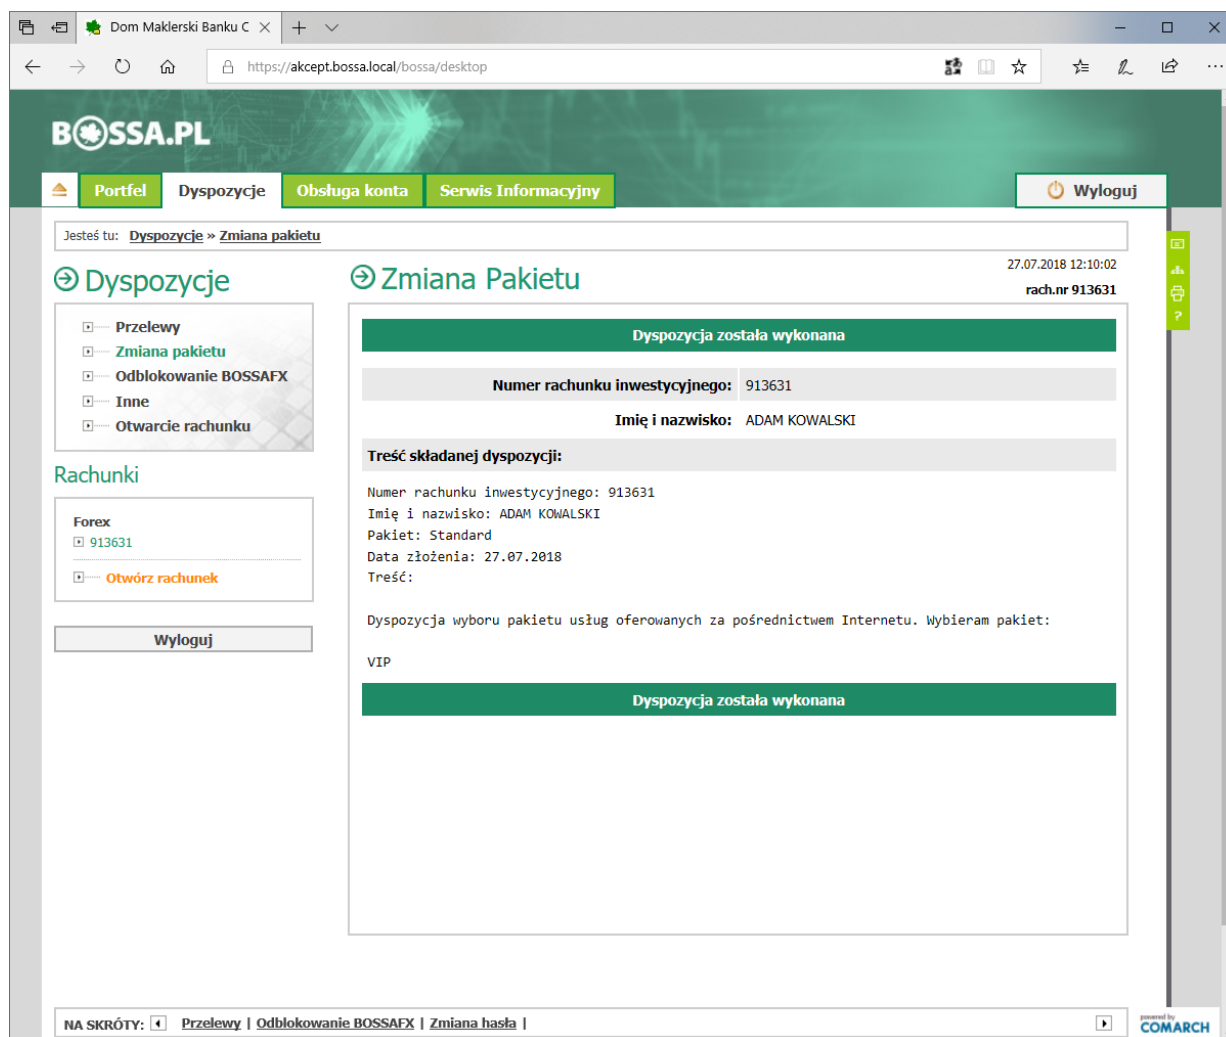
Dom Maklerski Banku C

https://akcept.bossa.local/bossa/desktop

B SSA.PL

Portfel | Dyspozycje | Obsługa konta | Serwis Informacyjny | Wyloguj

Jesteś tu: Dyspozycje » Zmiana pakietu

Dyspozycje

Przelewy
Zmiana pakietu
Odblokowanie BOSSAFX
Inne
Otwarcie rachunku

Rachunki

Forex
913631
Otwórz rachunek

Wyloguj

Zmiana Pakietu

27.07.2018 12:10:02
rach.nr 913631

Dyspozycja została wykonana

| Numer rachunku inwestycyjnego: | 913631 |
|---|---|
| Imię i nazwisko: | ADAM KOWALSKI |

Treść składanej dyspozycji:

Numer rachunku inwestycyjnego: 913631
Imię i nazwisko: ADAM KOWALSKI
Pakiet: Standard
Data złożenia: 27.07.2018
Treść:

Dyspozycja wyboru pakietu usług oferowanych za pośrednictwem Internetu. Wybieram pakiet:

VIP

Dyspozycja została wykonana

NA SKRÓTY: Przelewy | Odblokowanie BOSSAFX | Zmiana hasła |

powered by COMARCH